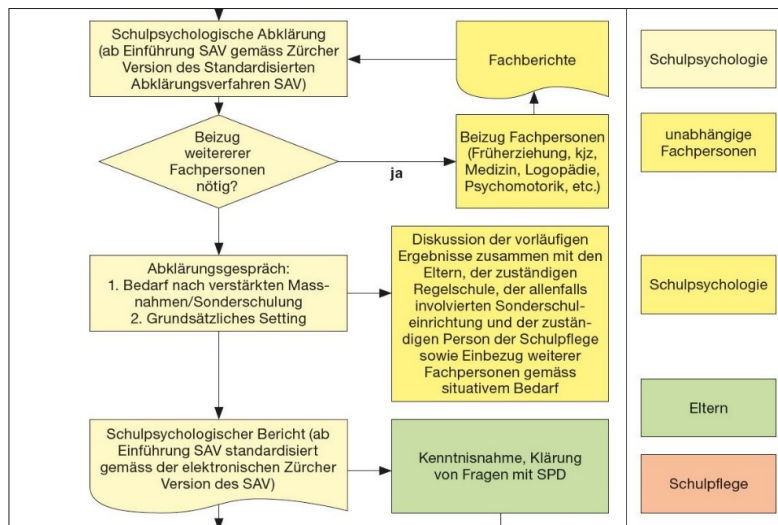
Schulpsychologische Abklärung (ab Einführung SAV gemäss Zürcher Version des Standardisierten Abklärungsverfahren SAV)

Fachberichte

Schulpsychologie

Beizug weitererer Fachpersonen nötig?

ja

Beizug Fachpersonen (Früherziehung, kjz, Medizin, Logopädie, Psychomotorik, etc.)

unabhängige Fachpersonen

Abklärungsgespräch:
1. Bedarf nach verstärkten Massnahmen/Sonderschulung
2. Grundsätzliches Setting

Diskussion der vorläufigen Ergebnisse zusammen mit den Eltern, der zuständigen Regelschule, der allenfalls involvierten Sonderschuleinrichtung und der zuständigen Person der Schulpflege sowie Einbezug weiterer Fachpersonen gemäss situativem Bedarf

Schulpsychologie

Eltern

Schulpsychologischer Bericht (ab Einführung SAV standardisiert gemäss der elektronischen Zürcher Version des SAV)

Kenntnisnahme, Klärung von Fragen mit SPD

Schulpflege